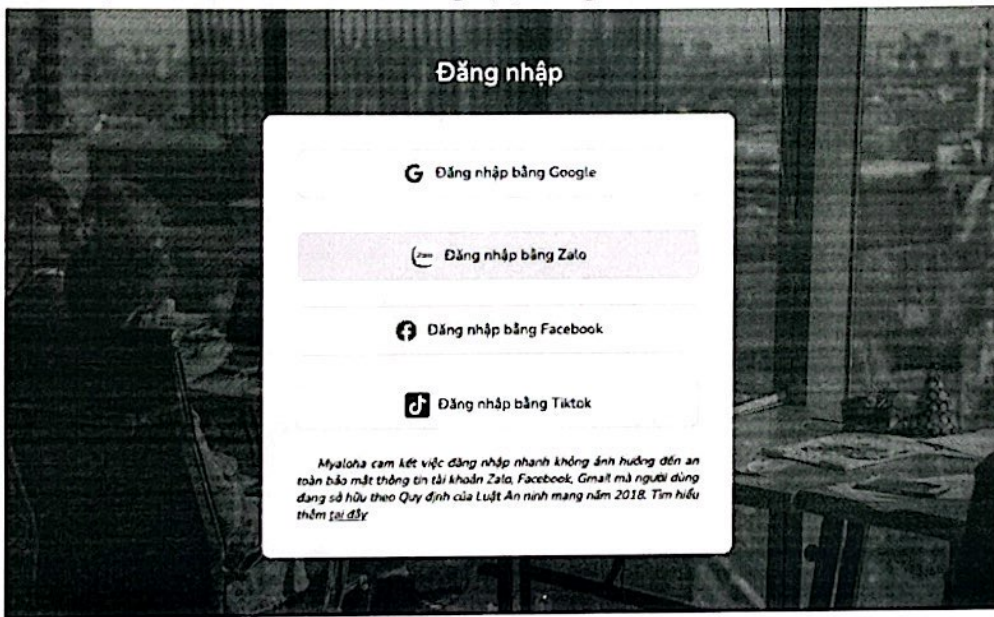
Đăng nhập

Đăng nhập bằng Google

Zalo Đăng nhập bằng Zalo

Đăng nhập bằng Facebook

Đăng nhập bằng Tiktok

Myaloha cam kết việc đăng nhập nhanh không ảnh hưởng đến an toàn bảo mật thông tin tài khoản Zalo, Facebook, Gmail mà người dùng đang sở hữu theo Quy định của Luật An ninh mạng năm 2018. Tìm hiểu thêm tại đây